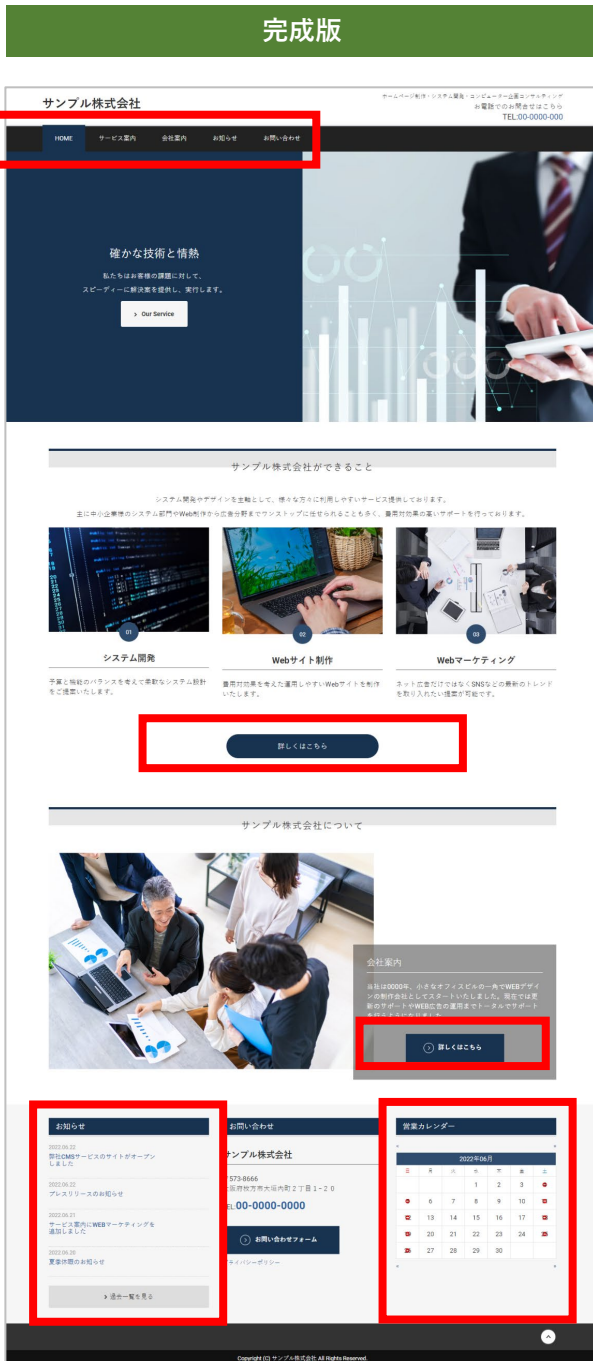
完成版

サンプル株式会社

ホームページ制作・システム開発・コンピューター全般コンサルティング
お電話でのお問合せはこちら
TEL:00-0000-000

HOME サービス案内 会社案内 お知らせ お問い合わせ

確かな技術と情熱

私たちはお客様の課題に対して、
スピーディーに解決案を提供し、実行します。

Our Service

サンプル株式会社ができること

システム開発やデザインを主軸として、様々な方々に利用しやすいサービス提供しております。
主に中小企業様のシステム部門やWeb制作から広告分野までワンストップに任せられることも多く、費用対効果の高いサポートを行っております。

01
システム開発
予算と機能のバランスを考えて柔軟なシステム設計をご提案いたします。

02
Webサイト制作
費用対効果を考えた運用しやすいWebサイトを制作いたします。

03
Webマーケティング
ネット広告だけではなくSNSなどの最新のトレンドを取り入れたい提案が可能です。

詳しくはこちら

サンプル株式会社について

会社案内
当社は0000年、小さなオフィスビルの一角でWEBデザインの制作会社としてスタートいたしました。現在では更新のサポートやWEB広告の運用までトータルでサポートを行うようになりました。

詳しくはこちら

お知らせ
2022.06.22
弊社CMSサービスのサイトがオープンしました
2022.06.22
プレスリリースのお知らせ
2022.06.21
サービス案内にWEBマーケティングを追加しました
2022.06.20
夏季休暇のお知らせ
過去一覧を見る

お問い合わせ
サンプル株式会社
573-8666
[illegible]方市大垣内町２丁目１－２０
EL: 00-0000-0000
お問い合わせフォーム
ライバシーポリシー

営業カレンダー
2022年06月
| 日 | 月 | 火 | 水 | 木 | 金 | 土 |
|---|---|---|---|---|---|---|
| | | | 1 | 2 | 3 | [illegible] |
| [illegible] | 6 | 7 | 8 | 9 | 10 | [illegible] |
| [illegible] | 13 | 14 | 15 | 16 | 17 | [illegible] |
| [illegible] | 20 | 21 | 22 | 23 | 24 | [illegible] |
| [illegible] | 27 | 28 | 29 | 30 | | |

Copyright (C) サンプル株式会社 All Rights Reserved.